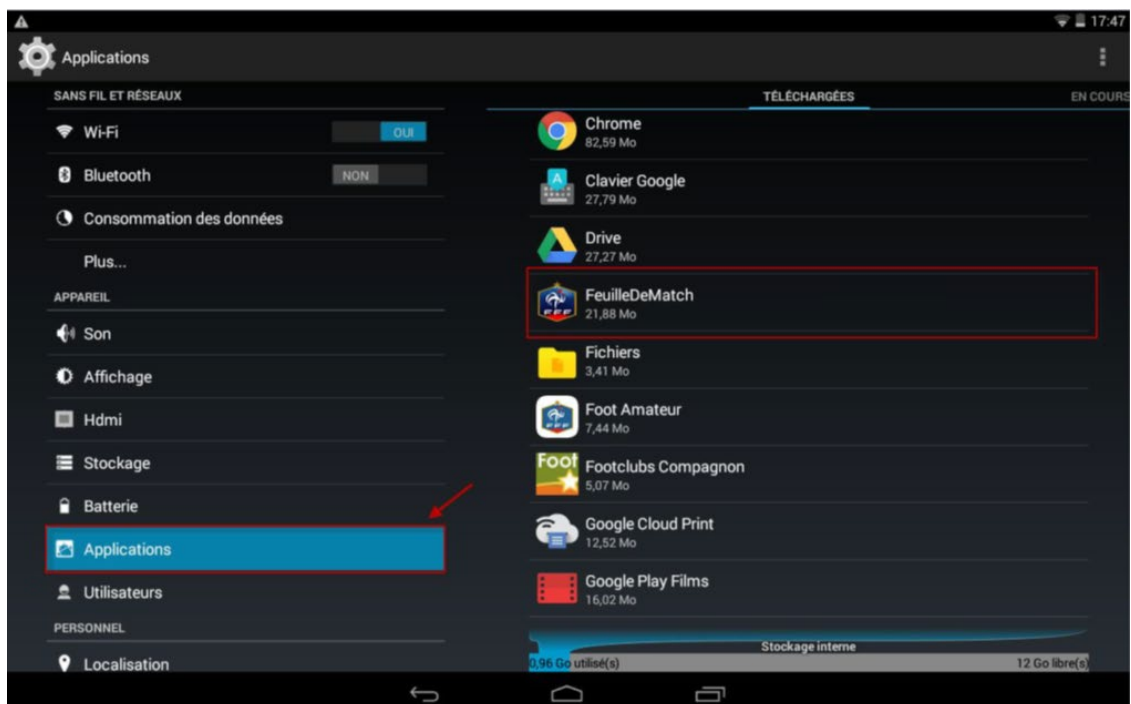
17:47

Applications

SANS FIL ET RÉSEAUX

Wi-Fi OUI

Bluetooth NON

Consommation des données

Plus...

APPAREIL

Son

Affichage

Hdmi

Stockage

Batterie

Applications

Utilisateurs

PERSONNEL

Localisation

TÉLÉCHARGÉES

EN COURS

Chrome
82,59 Mo

Clavier Google
27,79 Mo

Drive
27,27 Mo

FeuilleDeMatch
21,88 Mo

Fichiers
3,41 Mo

Foot Amateur
7,44 Mo

Foot

Footclubs Compagnon
5,07 Mo

Google Cloud Print
12,52 Mo

Google Play Films
16,02 Mo

Stockage interne

0,96 Go utilisé(s)

12 Go libre(s)